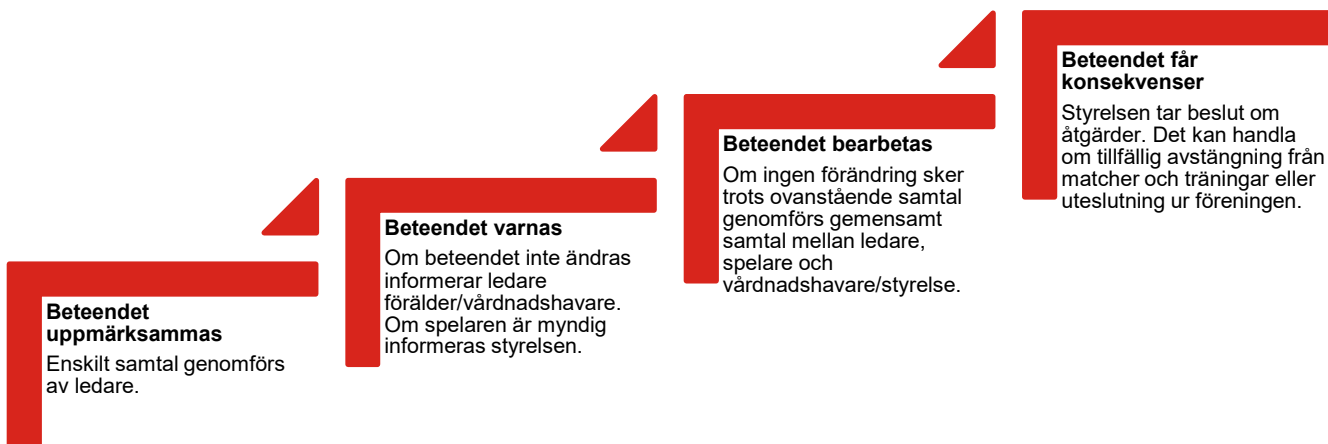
**Beteendet uppmärksammas**

Enskilt samtal genomförs av ledare.

**Beteendet varnas**

Om beteendet inte ändras informerar ledare förälder/vårdnadshavare. Om spelaren är myndig informeras styrelsen.

**Beteendet bearbetas**

Om ingen förändring sker trots ovanstående samtal genomförs gemensamt samtal mellan ledare, spelare och vårdnadshavare/styrelse.

**Beteendet får konsekvenser**

Styrelsen tar beslut om åtgärder. Det kan handla om tillfällig avstängning från matcher och träningar eller uteslutning ur föreningen.